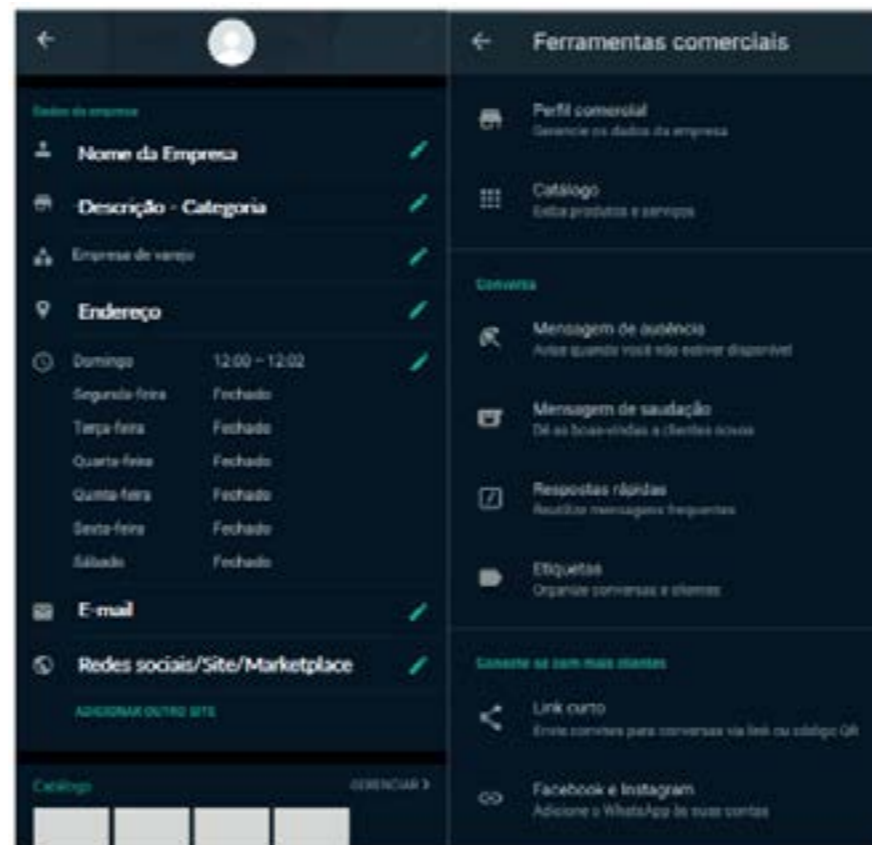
Dados da empresa

Nome da Empresa

Descrição - Categoria

Empresa de varejo

Endereço

| Domingo | 12:00 – 12:02 |
|---|---|
| Segunda-feira | Fechado |
| Terça-feira | Fechado |
| Quarta-feira | Fechado |
| Quinta-feira | Fechado |
| Sexta-feira | Fechado |
| Sábado | Fechado |

E-mail

Redes sociais/Site/Marketplace

ADICIONAR OUTRO SITE

Catálogo

GERENCIAR >

Ferramentas comerciais

Perfil comercial
Gerencie os dados da empresa

Catálogo
Exiba produtos e serviços

Conversa

Mensagem de ausência
Avise quando você não estiver disponível

Mensagem de saudação
Dê as boas-vindas a clientes novos

Respostas rápidas
Reutilize mensagens frequentes

Etiquetas
Organize conversas e clientes

Conecte-se com mais clientes

Link curto
Envie convites para conversas via link ou código QR

Facebook e Instagram
Adicione o WhatsApp às suas contas